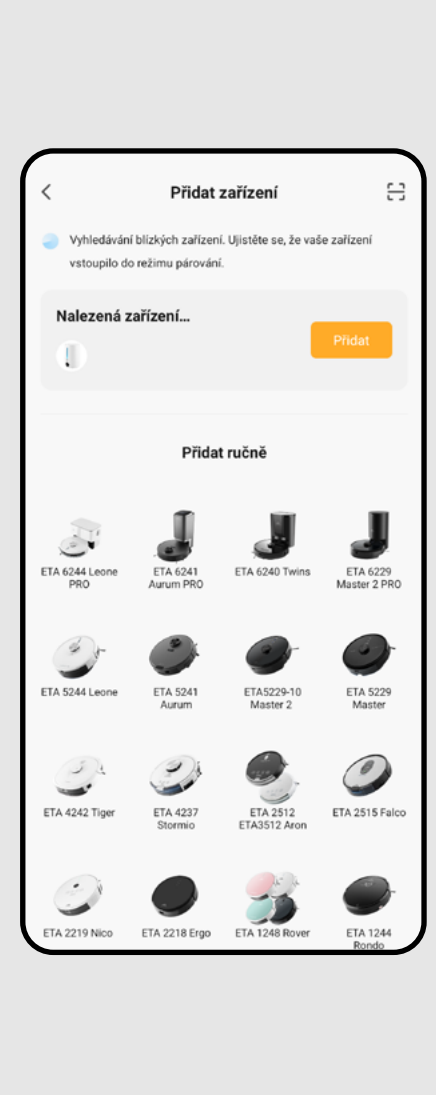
Přidat zařízení

Vyhledávání blízkých zařízení. Ujistěte se, že vaše zařízení vstoupilo do režimu párování.

Nalezená zařízení...

Přidat

Přidat ručně

ETA 6244 Leone PRO

ETA 6241 Aurum PRO

ETA 6240 Twins

ETA 6229 Master 2 PRO

ETA 5244 Leone

ETA 5241 Aurum

ETA5229-10 Master 2

ETA 5229 Master

ETA 4242 Tiger

ETA 4237 Stormio

ETA 2512 ETA3512 Aron

ETA 2515 Falco

ETA 2219 Nico

ETA 2218 Ergo

ETA 1248 Rover

ETA 1244 Rondo